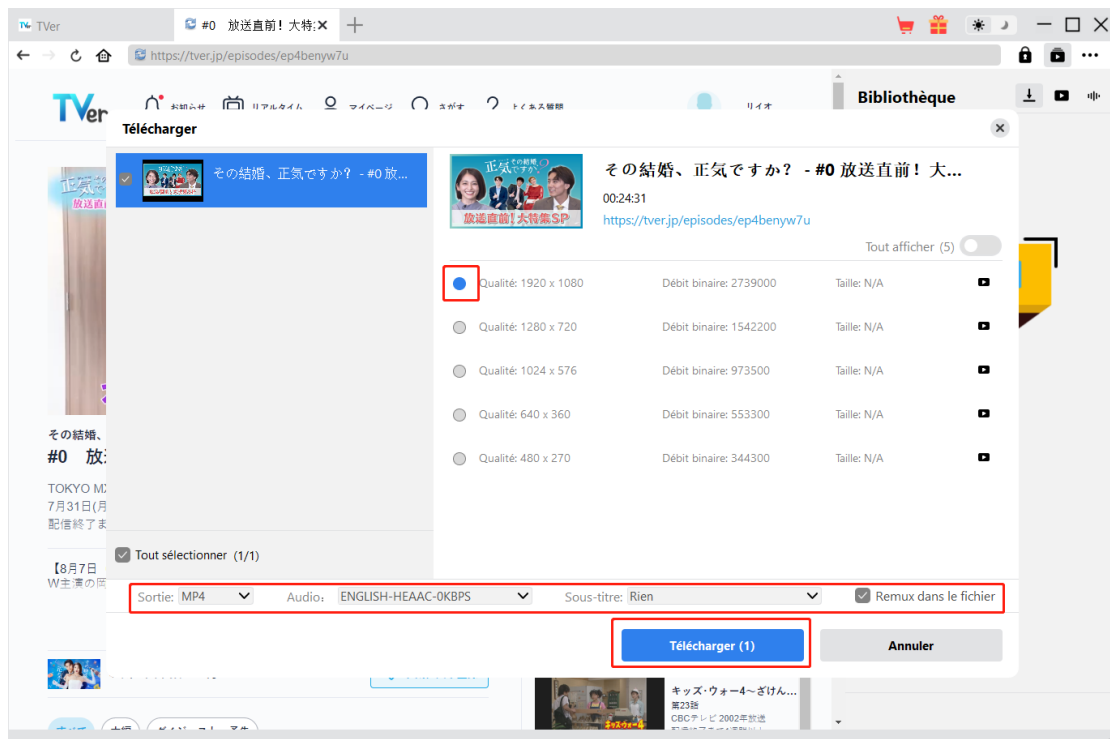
TVer
#0 放送直前！大特
https://tver.jp/episodes/ep4benyw7u
TVer
お知らせ リアルタイム マイページ さがす よくある質問 リイオ
Bibliothèque
Télécharger
その結婚、正気ですか？ - #0 放...
その結婚、正気ですか？ - #0 放送直前！大...
00:24:31
https://tver.jp/episodes/ep4benyw7u
放送直前！大特集SP
Tout afficher (5)
| Qualité: 1920 x 1080 | Débit binaire: 2739000 | Taille: N/A |
|---|---|---|
| Qualité: 1280 x 720 | Débit binaire: 1542200 | Taille: N/A |
| Qualité: 1024 x 576 | Débit binaire: 973500 | Taille: N/A |
| Qualité: 640 x 360 | Débit binaire: 553300 | Taille: N/A |
| Qualité: 480 x 270 | Débit binaire: 344300 | Taille: N/A |
その結婚、
#0 放
TOKYO M
7月31日(月
配信終了ま
【8月7日
W主演の匝
Tout sélectionner (1/1)
Sortie: MP4
Audio: ENGLISH-HEAAC-0KBPS
Sous-titre: Rien
Remux dans le fichier
Télécharger (1)
Annuler
キッズ・ウォー4～ざけん...
第23話
CBCテレビ 2002年放送